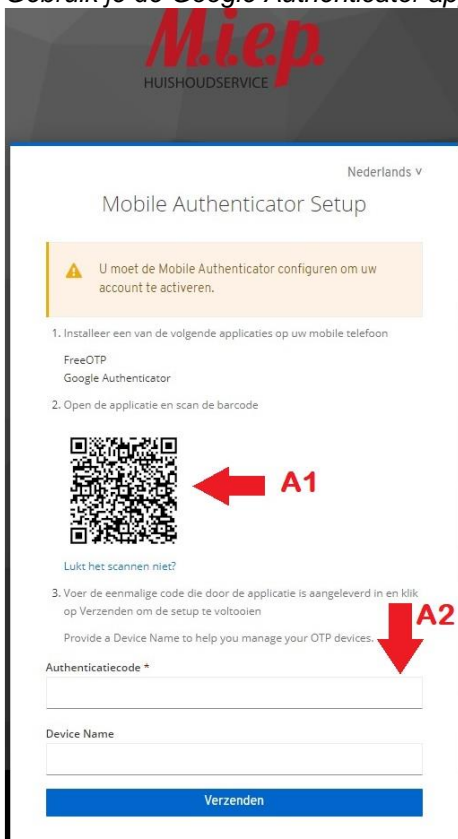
Gebruik je de Google Authenticator ap

M.i.e.p.
HUISHOUDSERVICE

Nederlands ∨

Mobile Authenticator Setup

U moet de Mobile Authenticator configuren om uw account te activeren.

1. Installeer een van de volgende applicaties op uw mobile telefoon

FreeOTP
Google Authenticator

2. Open de applicatie en scan de barcode

A1

Lukt het scannen niet?

3. Voer de eenmalige code die door de applicatie is aangeleverd in en klik op Verzenden om de setup te voltooien

Provide a Device Name to help you manage your OTP devices.

A2

Authenticatiecode *

Device Name

Verzenden